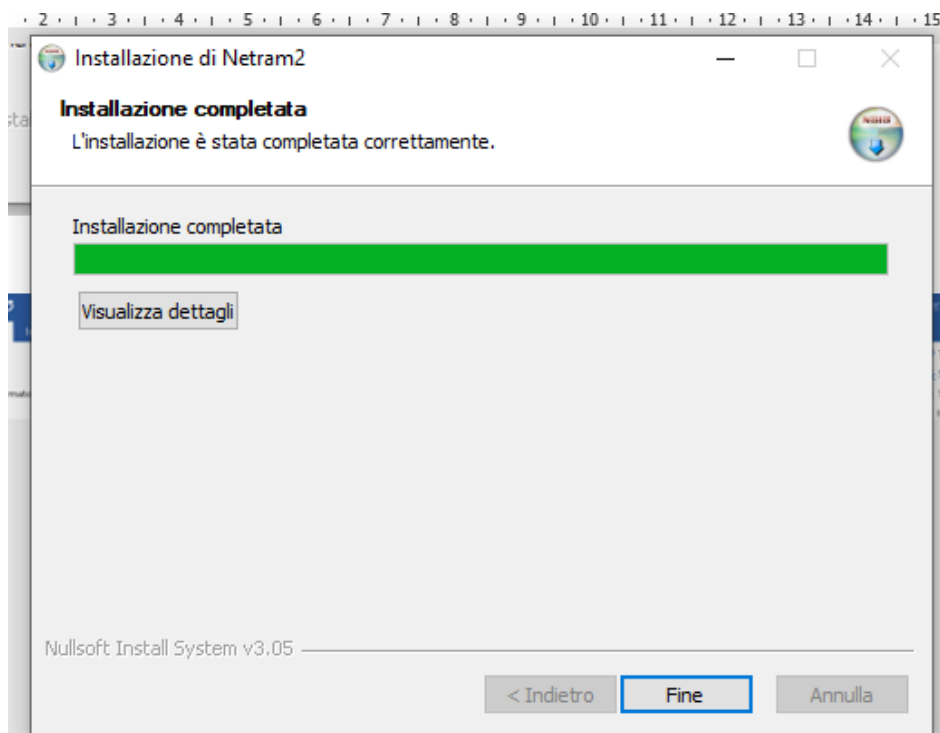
2 3 4 5 6 7 8 9 10 11 12 13 14 15

Installazione di Netram2

Installazione completata
L'installazione è stata completata correttamente.

Installazione completata

Visualizza dettagli

Nullsoft Install System v3.05

< Indietro
Fine
Annulla